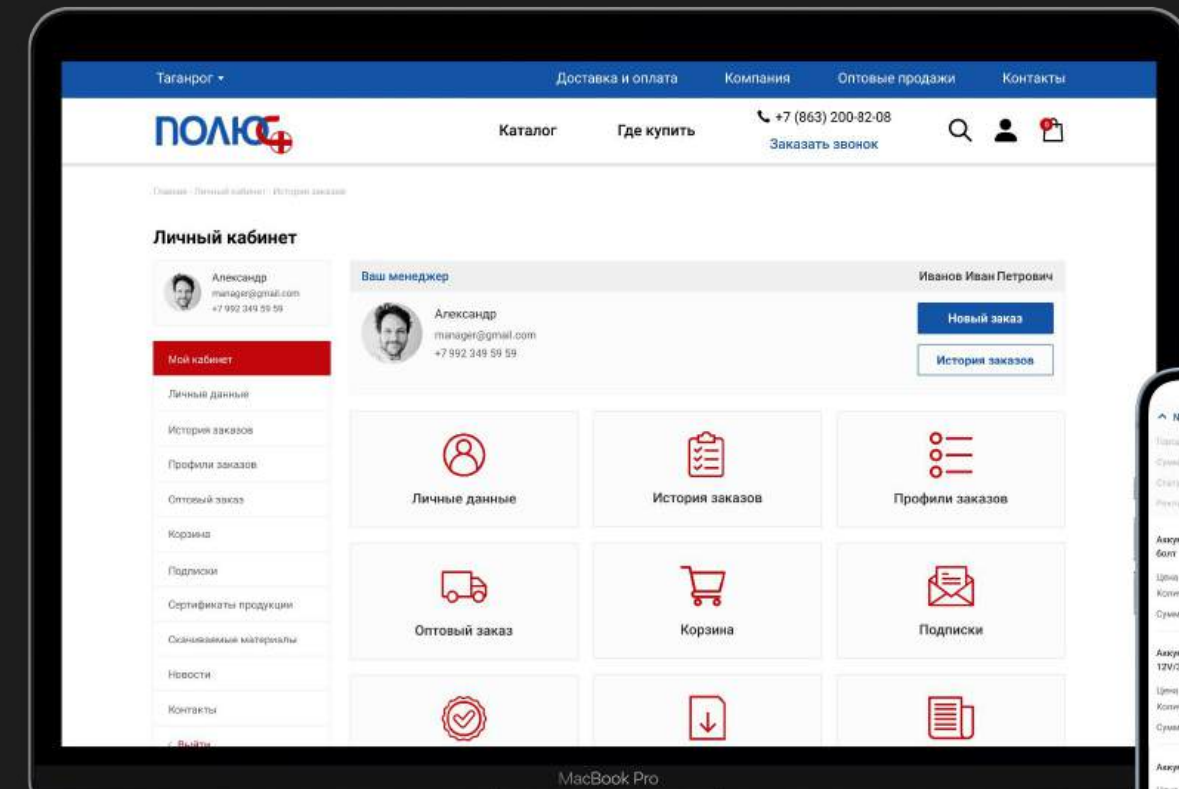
Таганрог ▾
Доставка и оплата
Компания
Оптовые продажи
Контакты

ПОЛЮС

Каталог
Где купить
+7 (863) 200-82-08
Заказать звонок

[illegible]

Личный кабинет

Александр
manager@gmail.com
+7 992 349 59 59

Мой кабинет
Личные данные
История заказов
Профили заказов
Оптовый заказ
Корзина
Подписки
Сертификаты продукции
Скачиваемые материалы
Новости
Контакты
Выйти

Ваш менеджер
Иванов Иван Петрович

Александр
manager@gmail.com
+7 992 349 59 59

Новый заказ
История заказов

Личные данные
История заказов
Профили заказов
Оптовый заказ
Корзина
Подписки

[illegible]
Акку
болт
Цена
Коли
Сумм
Акку
12V/
Цена
Коли
Сумм
Акку

MacBook Pro